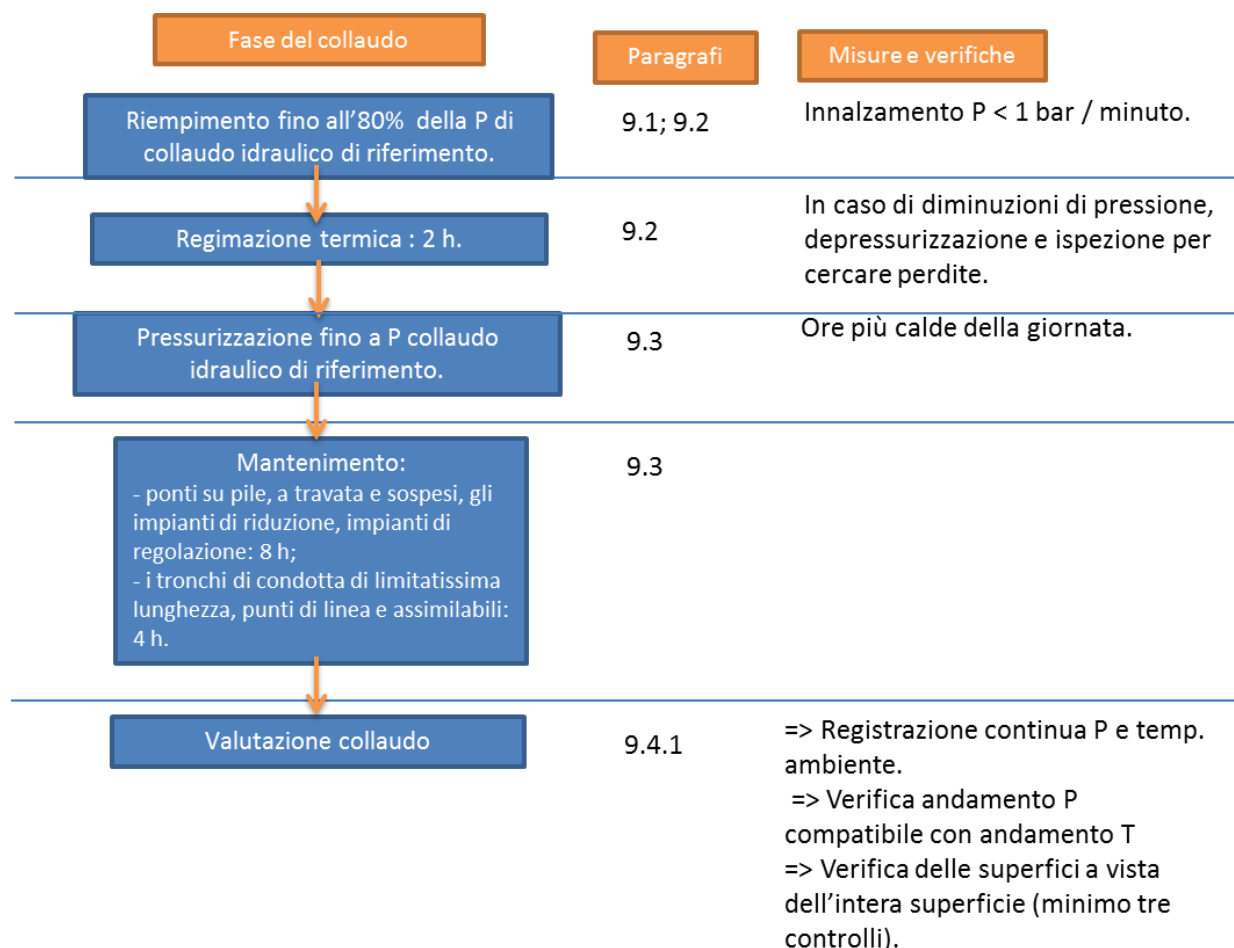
Fase del collaudo

Paragrafi

Misure e verifiche

Riempimento fino all’80% della P di collaudo idraulico di riferimento.

9.1; 9.2

Innalzamento P < 1 bar / minuto.

Regimazione termica : 2 h.

9.2

In caso di diminuzioni di pressione, depressurizzazione e ispezione per cercare perdite.

Pressurizzazione fino a P collaudo idraulico di riferimento.

9.3

Ore più calde della giornata.

Mantenimento:
- ponti su pile, a travata e sospesi, gli impianti di riduzione, impianti di regolazione: 8 h;
- i tronchi di condotta di limitatissima lunghezza, punti di linea e assimilabili: 4 h.

9.3

Valutazione collaudo

9.4.1

=> Registrazione continua P e temp. ambiente.
=> Verifica andamento P compatibile con andamento T
=> Verifica delle superfici a vista dell’intera superficie (minimo tre controlli).